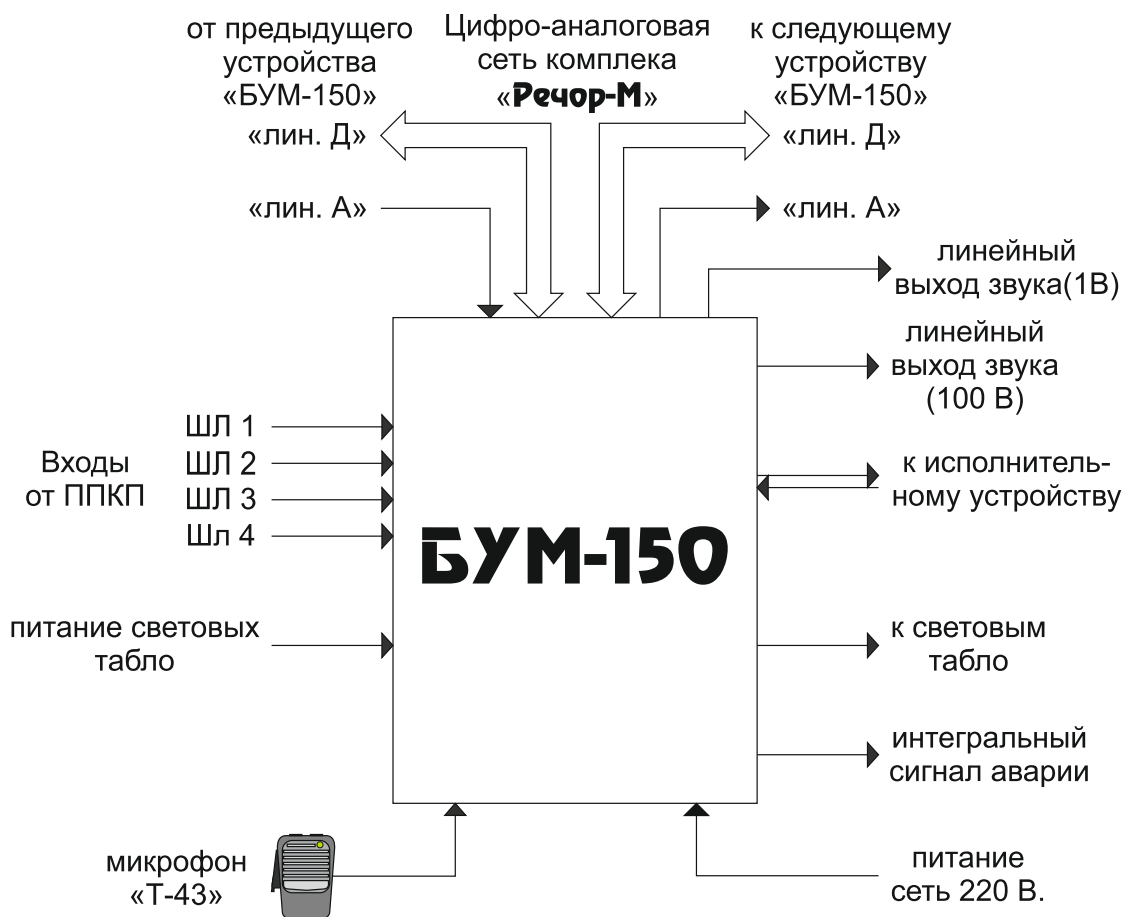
от предыдущего устройства «БУМ-150»

Цифро-аналоговая сеть комплекса «Речор-М»

к следующему устройству «БУМ-150»

«лин. Д»

«лин. Д»

«лин. А»

«лин. А»

линейный выход звука(1В)

линейный выход звука (100 В)

ШЛ 1
ШЛ 2
ШЛ 3
Шл 4

Входы от ППКП

к исполнительному устройству

БУМ-150

питание световых табло

к световым табло

интегральный сигнал аварии

микрофон «Т-43»

питание сеть 220 В.